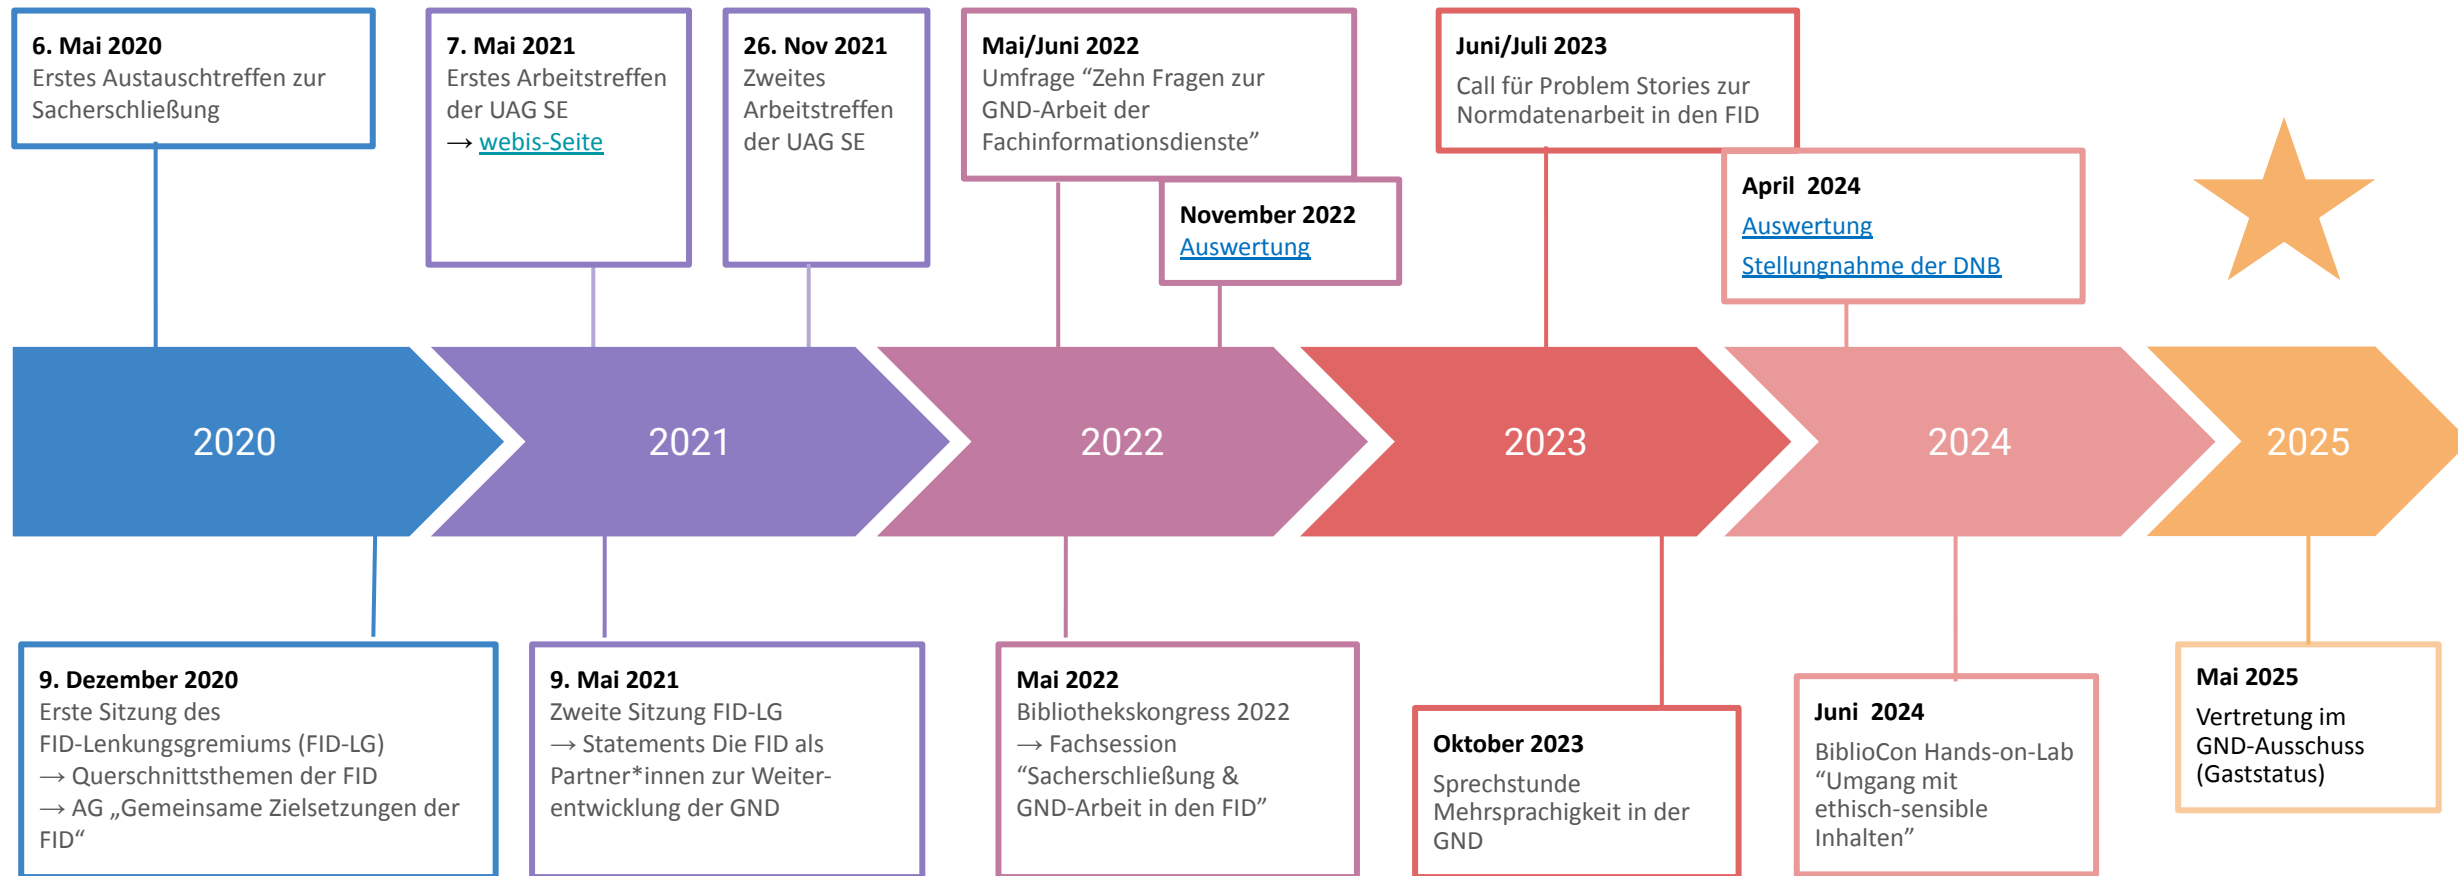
6. Mai 2020
Erstes Austauschtreffen zur Sacherschließung

7. Mai 2021
Erstes Arbeitstreffen der UAG SE
→ webis-Seite

26. Nov 2021
Zweites Arbeitstreffen der UAG SE

Mai/Juni 2022
Umfrage “Zehn Fragen zur GND-Arbeit der Fachinformationsdienste”

November 2022
Auswertung

Juni/Juli 2023
Call für Problem Stories zur Normdatenarbeit in den FID

April 2024
Auswertung
Stellungnahme der DNB

2020

2021

2022

2023

2024

2025

9. Dezember 2020
Erste Sitzung des FID-Lenkungsgremiums (FID-LG)
→ Querschnittsthemen der FID
→ AG „Gemeinsame Zielsetzungen der FID“

9. Mai 2021
Zweite Sitzung FID-LG
→ Statements Die FID als Partner*innen zur Weiterentwicklung der GND

Mai 2022
Bibliothekskongress 2022
→ Fachsession “Sacherschließung & GND-Arbeit in den FID”

Oktober 2023
Sprechstunde Mehrsprachigkeit in der GND

Juni 2024
BiblioCon Hands-on-Lab “Umgang mit ethisch-sensible Inhalten”

Mai 2025
Vertretung im GND-Ausschuss (Gaststatus)